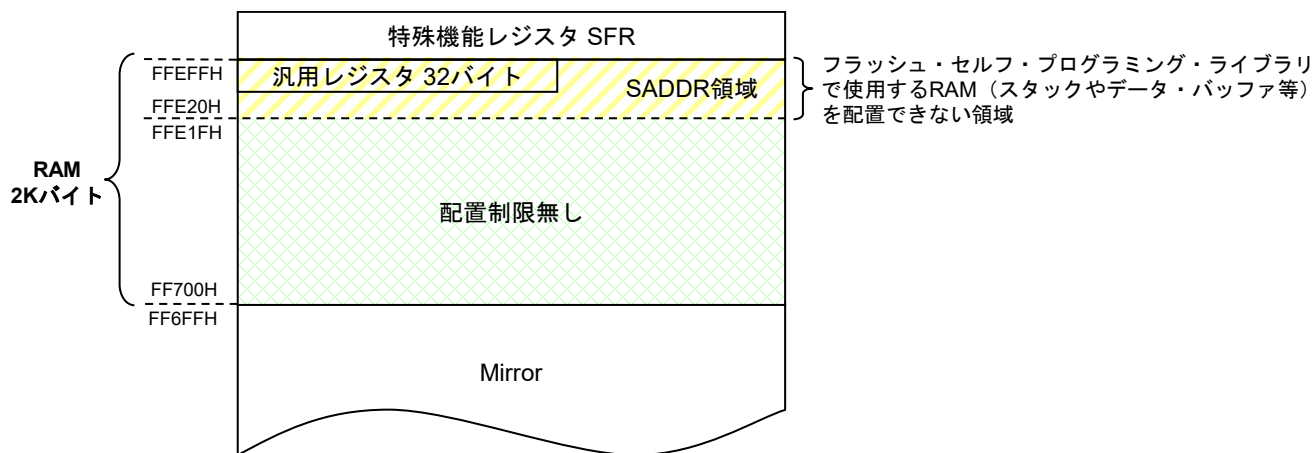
特殊機能レジスタ SFR

FFEFFH
汎用レジスタ 32バイト
SADDR領域
FFE20H
FFE1FH

フラッシュ・セルフ・プログラミング・ライブラリで使用するRAM（スタックやデータ・バッファ等）を配置できない領域

RAM
2Kバイト

配置制限無し

FF700H
FF6FFH

Mirror